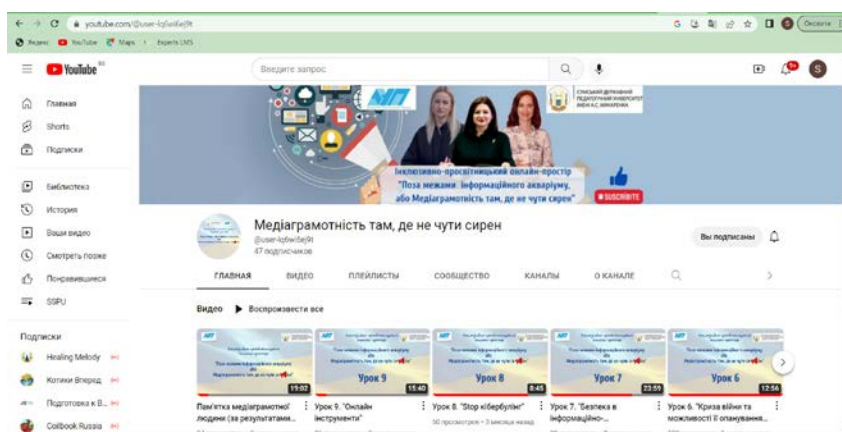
youtube.com/@user-lq6wi6ej9t

Яндекс YouTube Maps Experts LMS

Оксана

YouTube

Введите запрос

Главная
Shorts
Подписки
Библиотека
История
Ваши видео
Смотреть позже
Понравившиеся
SSPU

Подписки
Healing Melody
Котики Вперед
Подготовка к В...
Colbook Russia

СУМСЬКИЙ ДЕРЖАВНИЙ ПЕДАГОГІЧНИЙ УНІВЕРСИТЕТ ІМЕНІ А.С. МАКАРЕНКА

Інклюзивно-просвітницький онлайн-простір "Поза межами інформаційного акваріуму, або Медіаграмотність там, де не чути сирен"

SUBSCRIBE

Медіаграмотність там, де не чути сирен
@user-lq6wi6ej9t
47 подписчиков

Вы подписаны

ГЛАВНАЯ ВИДЕО ПЛЕЙЛИСТЫ СООБЩЕСТВО КАНАЛЫ О КАНАЛЕ

Видео ▶ Воспроизвести все

19:02
Пам'ятка медіаграмотної людини (за результатами...

Урок 9
15:40
Урок 9. "Онлайн інструменти"

Урок 8
8:45
Урок 8. "Stop кібербулінг"
50 просмотров • 3 месяца назад

Урок 7
23:59
Урок 7. "Безпека в інформаційно-...

Урок 6
12:56
Урок 6. "Криза війни та можливості її опанування..."